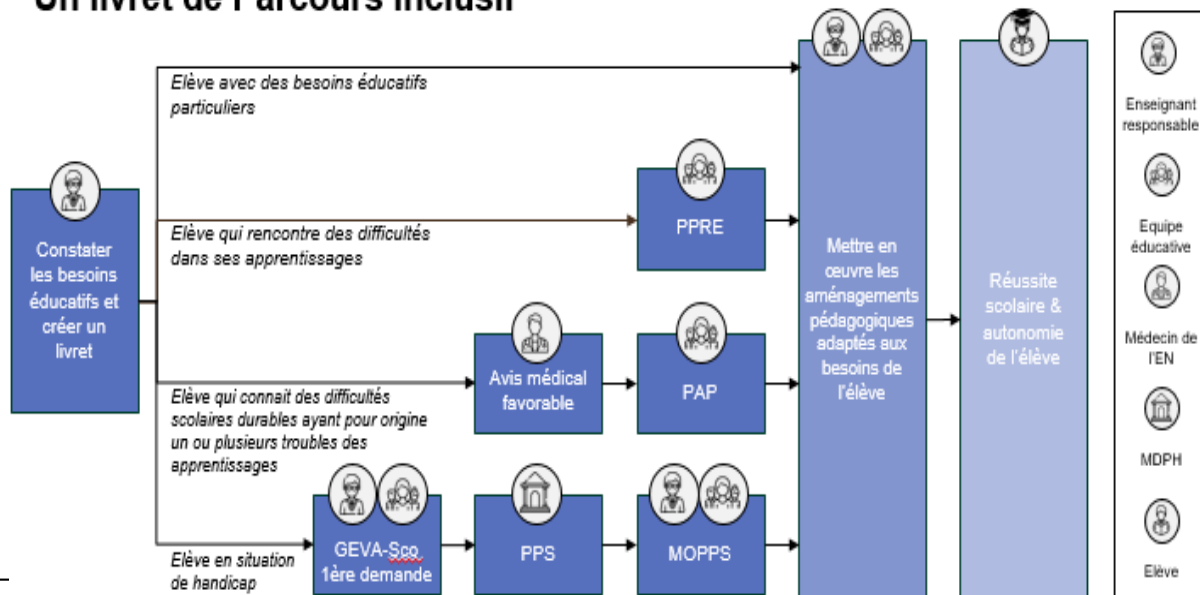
Un livret de Parcours inclusif

Constater les besoins éducatifs et créer un livret

Elève avec des besoins éducatifs particuliers

Elève qui rencontre des difficultés dans ses apprentissages

PPRE

Elève qui connait des difficultés scolaires durables ayant pour origine un ou plusieurs troubles des apprentissages

Avis médical favorable

PAP

Elève en situation de handicap

GEVA-Sco 1ère demande

PPS

MOPPS

Mettre en œuvre les aménagements pédagogiques adaptés aux besoins de l'élève

Réussite scolaire & autonomie de l'élève

Enseignant responsable

Equipe éducative

Médecin de l'EN

MDPH

Elève